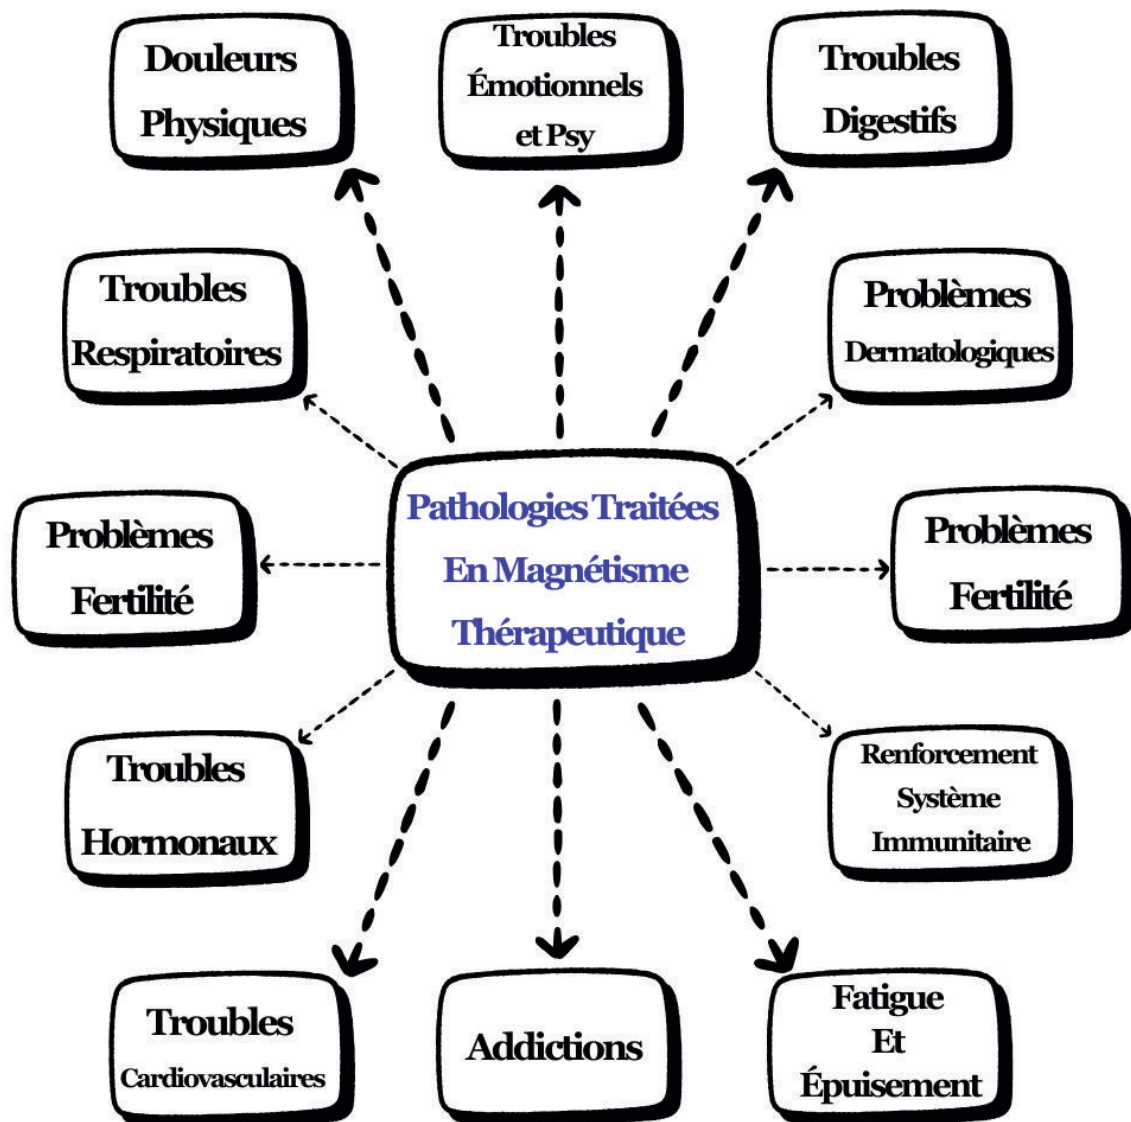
Douleurs Physiques

Troubles Émotionnels et Psy

Troubles Digestifs

Troubles Respiratoires

Problèmes Dermatologiques

Pathologies Traitées En Magnétisme Thérapeutique

Problèmes Fertilité

Problèmes Fertilité

Troubles Hormonaux

Renforcement Système Immunitaire

Troubles Cardiovasculaires

Addictions

Fatigue Et Épuisement